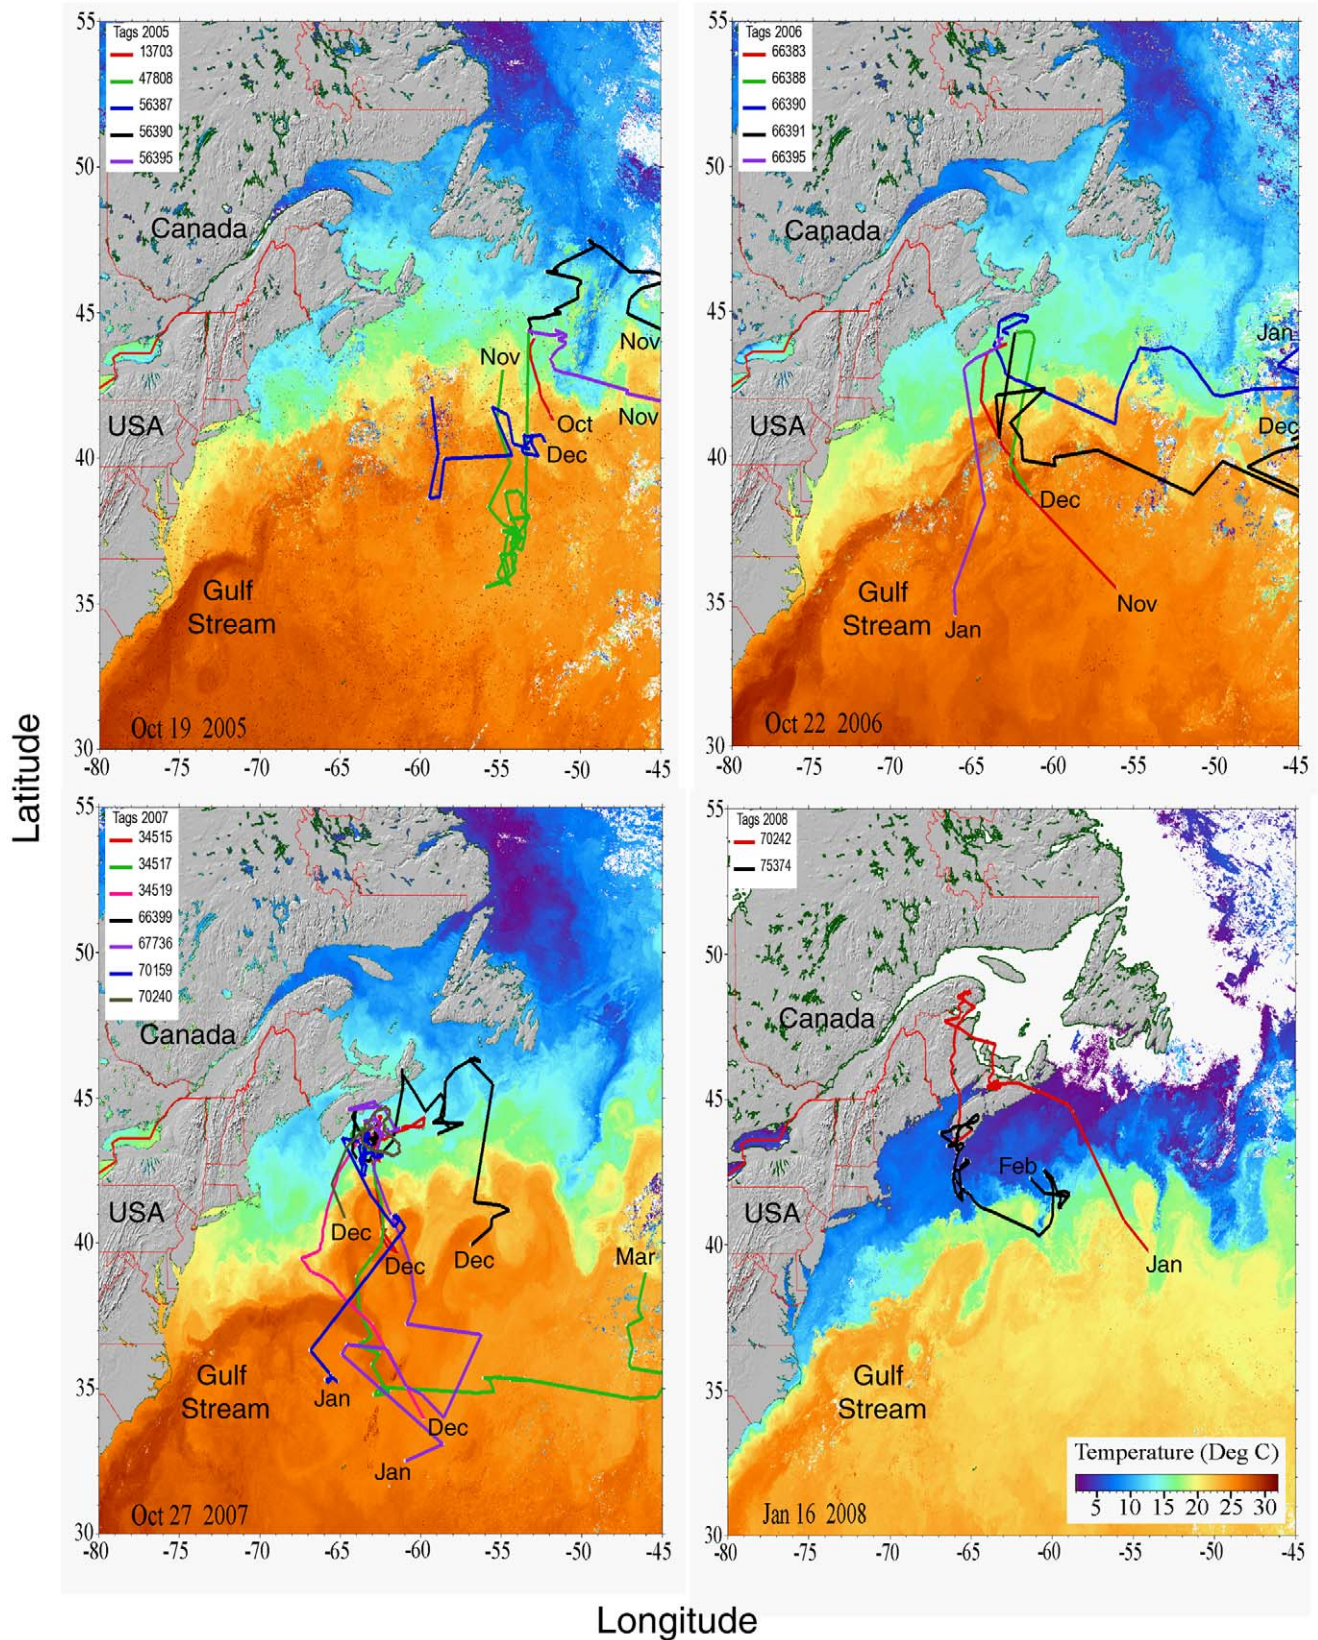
Latitude

55
50
45
40
35
30

Tags 2005
13703
47808
56387
56390
56395

Canada
USA
Gulf Stream
Nov
Nov
Nov
Oct
Dec
Oct 19 2005

-80 -75 -70 -65 -60 -55 -50 -45

55
50
45
40
35
30

Tags 2006
66383
66388
66390
66391
66395

Canada
USA
Gulf Stream
Jan
Dec
Dec
Nov
Jan
Oct 22 2006

-80 -75 -70 -65 -60 -55 -50 -45

55
50
45
40
35
30

Tags 2007
34515
34517
34519
66399
67736
70159
70240

Canada
USA
Gulf Stream
Dec
Dec
Dec
Mar
Jan
Dec
Jan
Oct 27 2007

-80 -75 -70 -65 -60 -55 -50 -45

55
50
45
40
35
30

Tags 2008
70242
75374

Canada
USA
Feb
Jan
Gulf Stream
Temperature (Deg C)
5 10 15 20 25 30
Jan 16 2008

-80 -75 -70 -65 -60 -55 -50 -45

Longitude